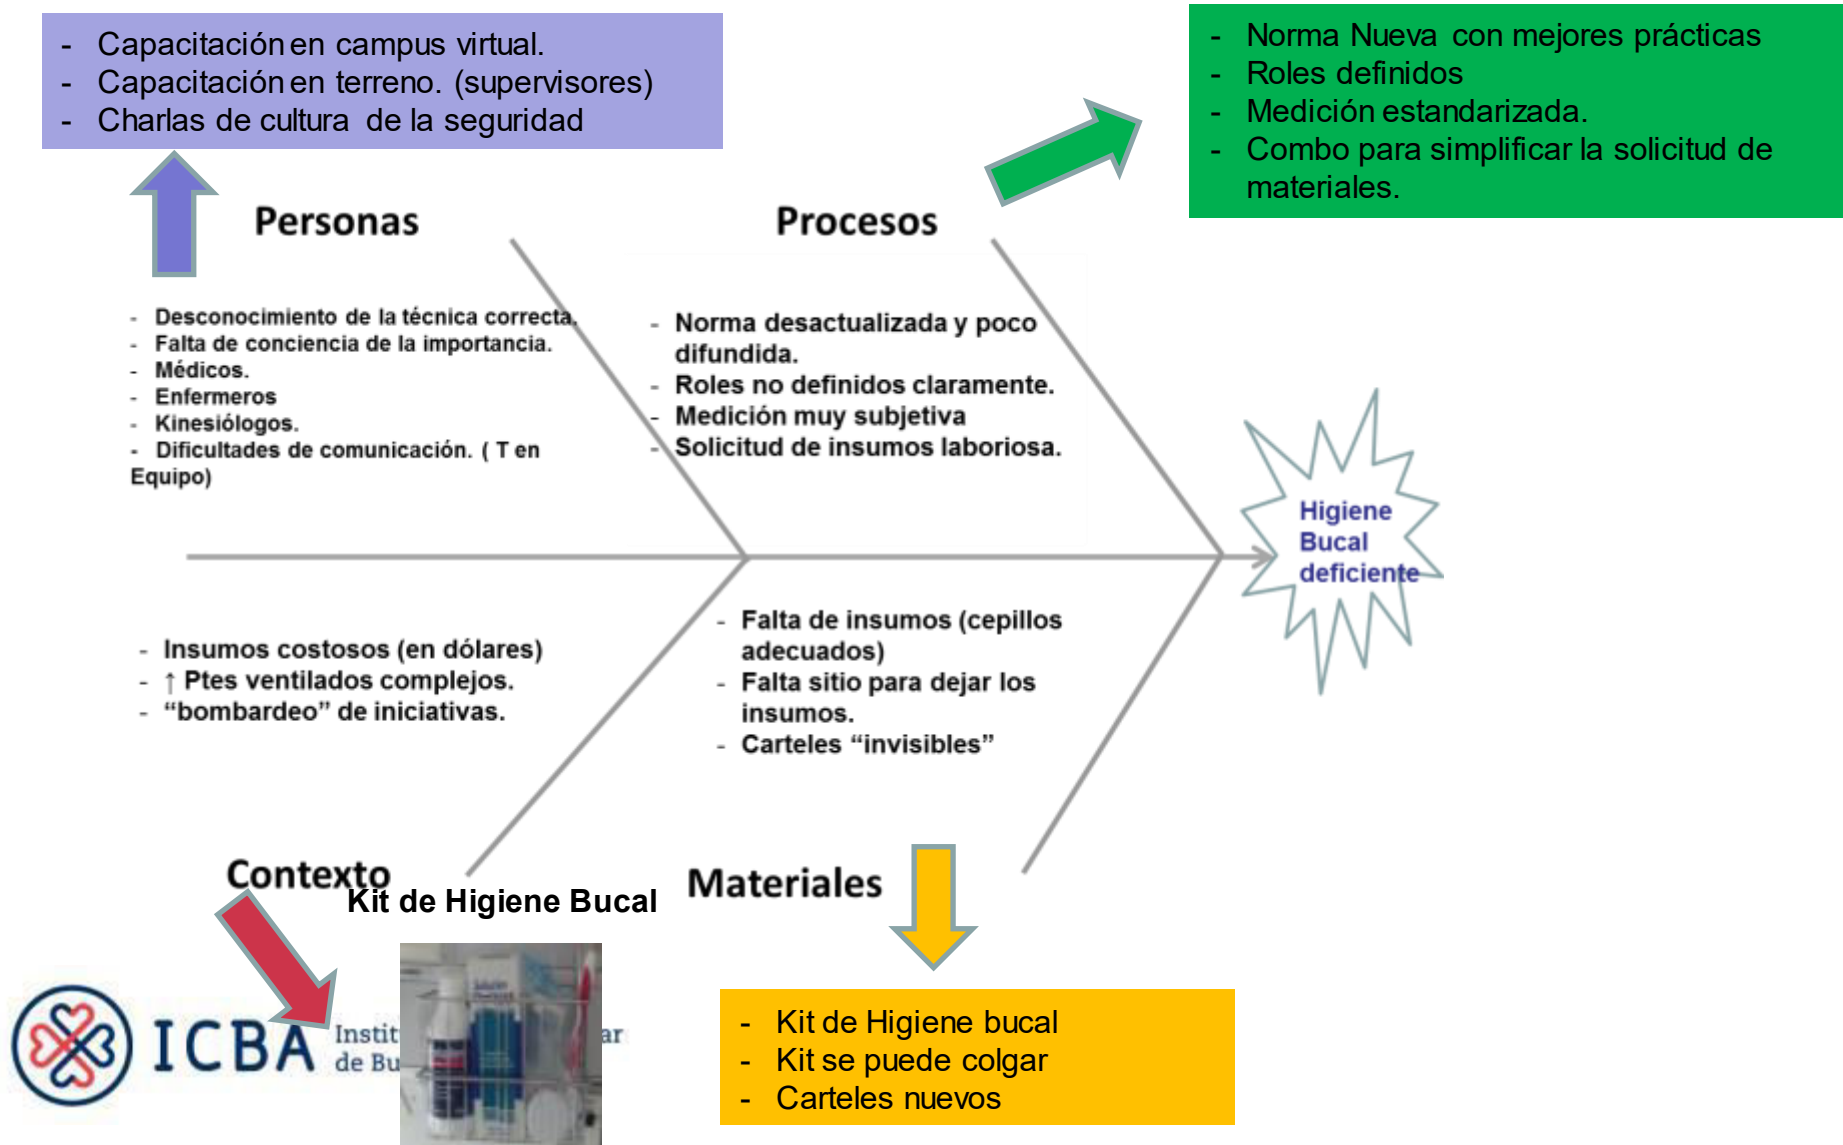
- Capacitación en campus virtual.
- Capacitación en terreno. (supervisores)
- Charlas de cultura de la seguridad

- Norma Nueva con mejores prácticas
- Roles definidos
- Medición estandarizada.
- Combo para simplificar la solicitud de materiales.

Personas

Procesos

- Desconocimiento de la técnica correcta.
- Falta de conciencia de la importancia.
- Médicos.
- Enfermeros
- Kinesiólogos.
- Dificultades de comunicación. ( T en Equipo)

- Norma desactualizada y poco difundida.
- Roles no definidos claramente.
- Medición muy subjetiva
- Solicitud de insumos laboriosa.

Higiene Bucal deficiente

- Insumos costosos (en dólares)
- ↑ Ptes ventilados complejos.
- "bombardeo" de iniciativas.

- Falta de insumos (cepillos adecuados)
- Falta sitio para dejar los insumos.
- Carteles "invisibles"

Contexto

Kit de Higiene Bucal

Materiales

ICBA Instit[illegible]ar de Bu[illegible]

- Kit de Higiene bucal
- Kit se puede colgar
- Carteles nuevos